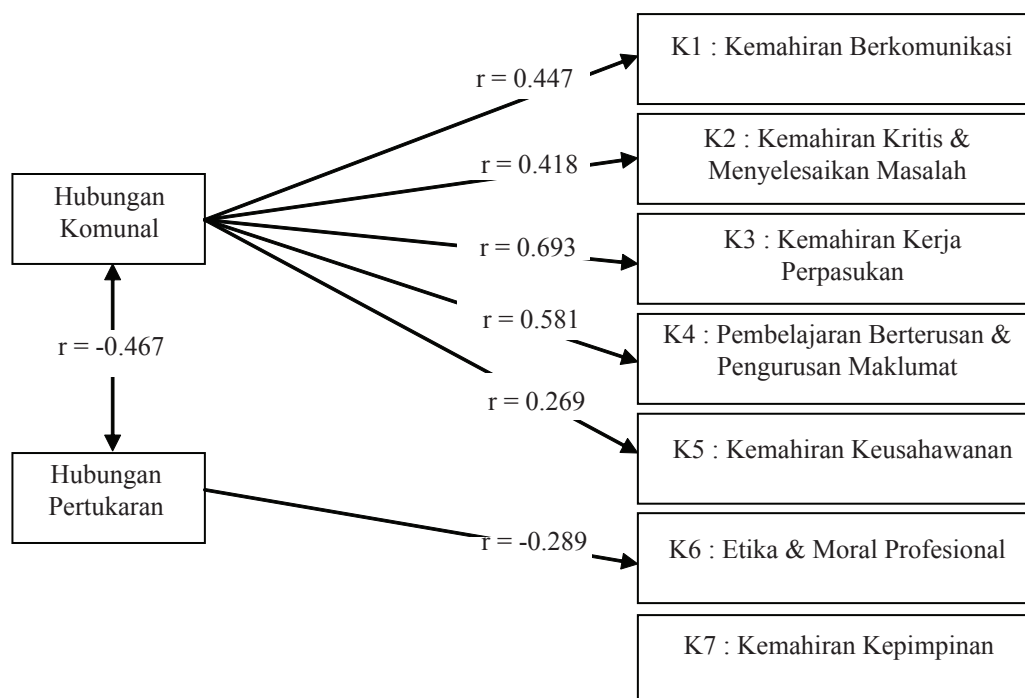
Hubungan Komunal

r = -0.467

Hubungan Pertukaran

r = 0.447

r = 0.418

r = 0.693

r = 0.581

r = 0.269

r = -0.289

K1 : Kemahiran Berkomunikasi

K2 : Kemahiran Kritis & Menyelesaikan Masalah

K3 : Kemahiran Kerja Perpasukan

K4 : Pembelajaran Berterusan & Pengurusan Maklumat

K5 : Kemahiran Keusahawanan

K6 : Etika & Moral Profesional

K7 : Kemahiran Kepimpinan